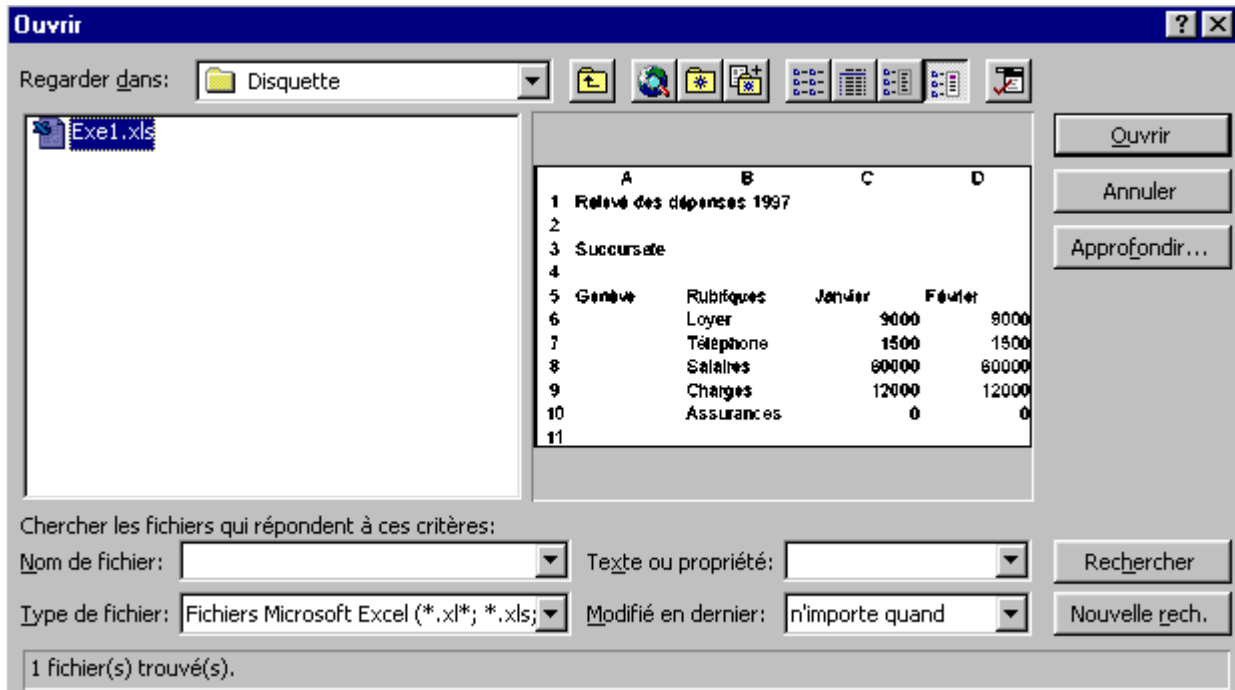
Ouvrir

Regarder dans: Disquette

Exe1.xls

| | A | B | C | D |
|---|---|---|---|---|
| 1 | Relevé des dépenses 1997 | | | |
| 2 | | | | |
| 3 | Succursale | | | |
| 4 | | | | |
| 5 | Genève | Rubriques | Janvier | Février |
| 6 | | Loyer | 9000 | 9000 |
| 7 | | Téléphone | 1500 | 1500 |
| 8 | | Salaires | 60000 | 60000 |
| 9 | | Charges | 12000 | 12000 |
| 10 | | Assurances | 0 | 0 |
| 11 | | | | |

Ouvrir
Annuler
Approfondir...

Chercher les fichiers qui répondent à ces critères:
Nom de fichier:
Texte ou propriété:
Rechercher
Type de fichier: Fichiers Microsoft Excel (*.xl*; *.xls;
Modifié en dernier: n'importe quand
Nouvelle rech.

1 fichier(s) trouvé(s).